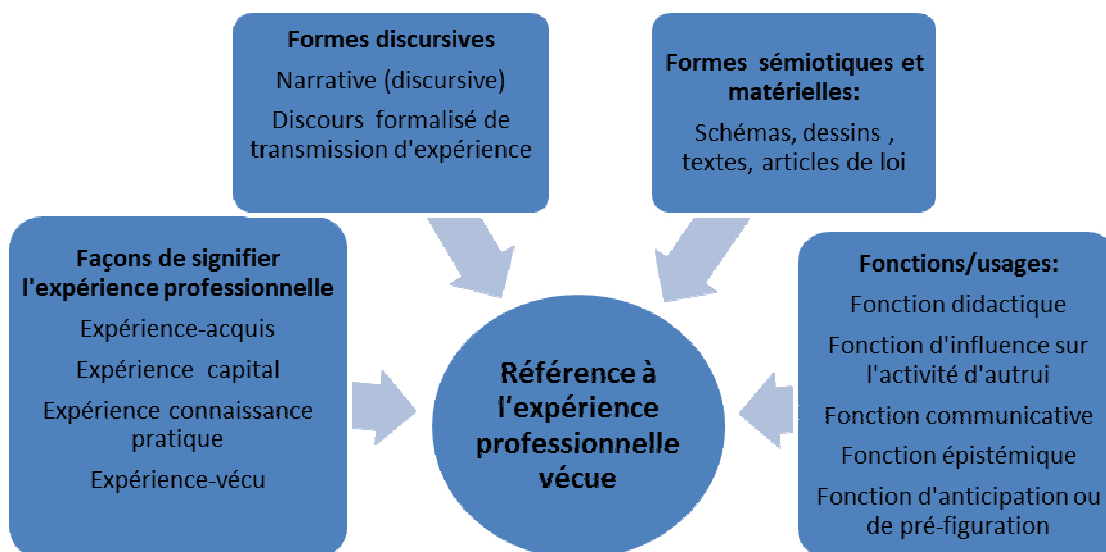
Formes discursives

Narrative (discursive)

Discours formalisé de transmission d'expérience

Formes sémiotiques et matérielles:

Schémas, dessins , textes, articles de loi

Façons de signifier l'expérience professionnelle

Expérience-acquis

Expérience capital

Expérience connaissance pratique

Expérience-vécu

Référence à l'expérience professionnelle vécue

Fonctions/usages:

Fonction didactique

Fonction d'influence sur l'activité d'autrui

Fonction communicative

Fonction épistémique

Fonction d'anticipation ou de pré-figuration